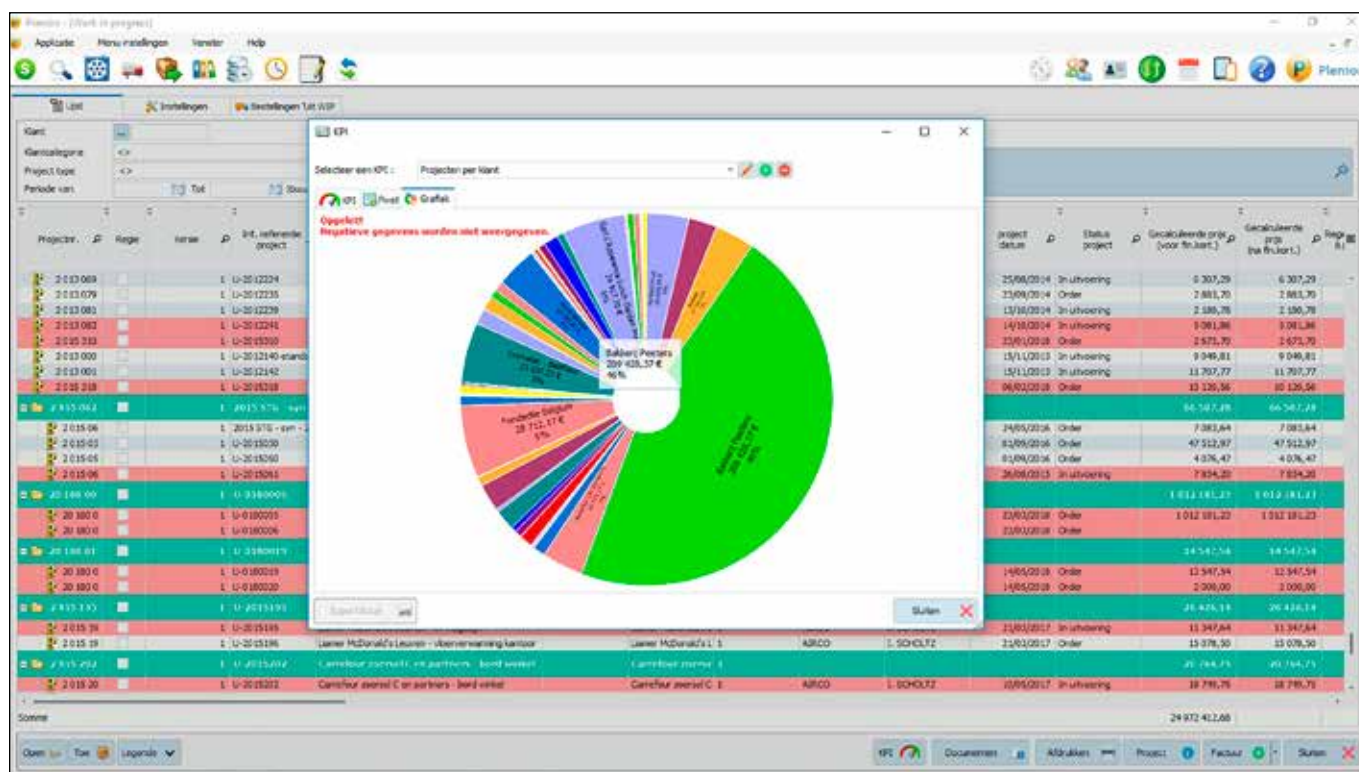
Plenion - [Werk in progress]

Applicatie Menu instellingen Venster Help

Plenion

Lijst Instellingen Instellingen Tot WIP

Klant
Klantcategorie <>
Project type <>
Periode van Tot

Projectnr. Regie Versie Int. referentie project

project datum Status project Gecalculeerde prijs (voor fin.kort.) Gecalculeerde prijs (na fin.kort.) Regie

2 013 069 1 U-2012224 25/08/2014 In uitvoering 6 307,29 6 307,29
2 013 079 1 U-2012235 23/09/2014 Order 2 883,70 2 883,70
2 013 081 1 U-2012239 13/10/2014 In uitvoering 2 186,78 2 186,78
2 013 082 1 U-2012241 14/10/2014 In uitvoering 3 081,86 3 081,86
2 015 233 1 U-2015310 23/01/2018 Order 2 673,70 2 673,70
2 013 000 1 U-2012140-stand 15/11/2013 In uitvoering 9 049,81 9 049,81
2 013 001 1 U-2012142 15/11/2013 Order 11 707,77 11 707,77
2 015 218 1 U-2015218 06/02/2018 Order 10 126,56 10 126,56
2 015 062 1 2015 376 - syn 66 567,28 66 567,28
2 015 06 1 2015 376 - syn 24/05/2016 Order 7 083,64 7 083,64
2 015 03 1 U-2015030 02/09/2016 Order 47 512,97 47 512,97
2 015 05 1 U-2015050 01/09/2016 Order 4 076,47 4 076,47
2 015 06 1 U-2015061 26/08/2015 In uitvoering 7 894,20 7 894,20
20 180 00 1 U-0180005 1 012 181,23 1 012 181,23
20 180 0 1 U-0180005 23/03/2018 Order 1 012 181,23 1 012 181,23
20 180 0 1 U-0180006 23/03/2018 Order
20 180 01 1 U-0180019 14 547,54 14 547,54
20 180 0 1 U-0180019 14/05/2018 Order 12 547,54 12 547,54
20 180 0 1 U-0180020 14/05/2018 Order 2 000,00 2 000,00
2 015 195 1 U-2015195 26 426,14 26 426,14
2 015 19 1 U-2015195 21/03/2017 In uitvoering 11 347,64 11 347,64
2 015 19 1 U-2015196 Lasner McDonald's Leuven - vloerverwarming kantoor Lasner McDonald's L 1 AIRCO L SCHOLTZ 21/03/2017 Order 15 078,50 15 078,50
2 015 202 1 U-2015202 Carrefour zwevel C en partners - bord winkel Carrefour zwevel 1 20 764,75 20 764,75
2 015 20 1 U-2015202 Carrefour zwevel C en partners - bord winkel Carrefour zwevel C 1 AIRCO L SCHOLTZ 10/05/2017 In uitvoering 18 799,75 18 799,75

Somme 24 972 412,68

Open Toe Legende KPI Documenten Afdrukken Project Factuur Sluiten

KPI
Selecteer een KPI : Projecten per klant
KPI Pivot Grafiek
Opgelet!
Negatieve gegevens worden niet weergegeven.
Balbert Peeters 209 435,37 € 46 %
Fonderie Belgium 18 712,17 € 5%
Balbert Peeters 209 435,37 € 46%
Exporteren
Sluiten